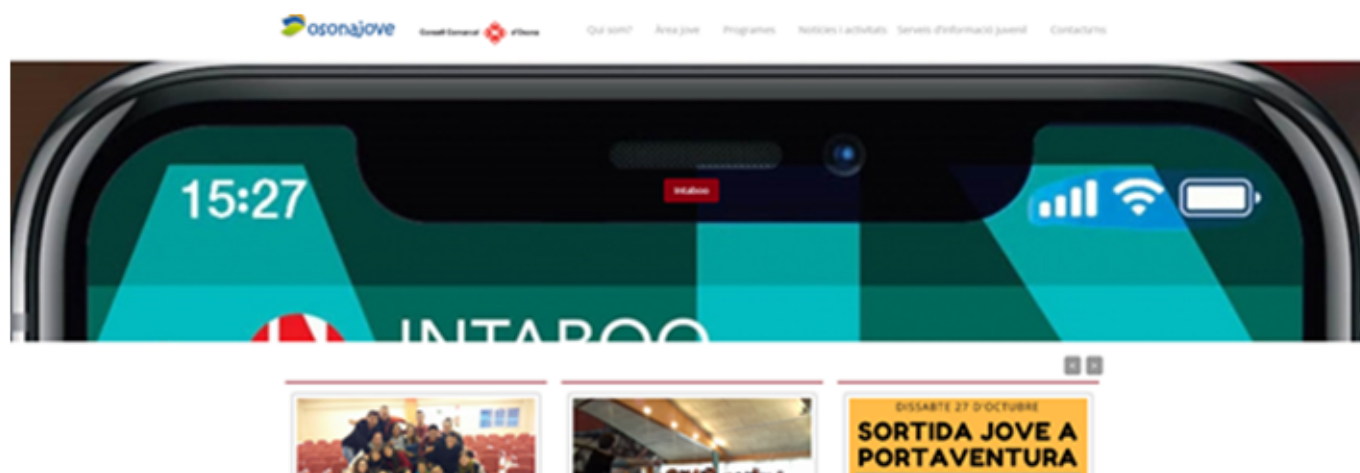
osonajove

Consell Comarcal d'Osona

Qui som? Àrea jove Programes Notícies i activitats Serveis d'informació juvenil Contacta'ns

15:27

Intaboo

INTABOO

DISSABTE 27 D'OCTUBRE

SORTIDA JOVE A PORTAVENTURA